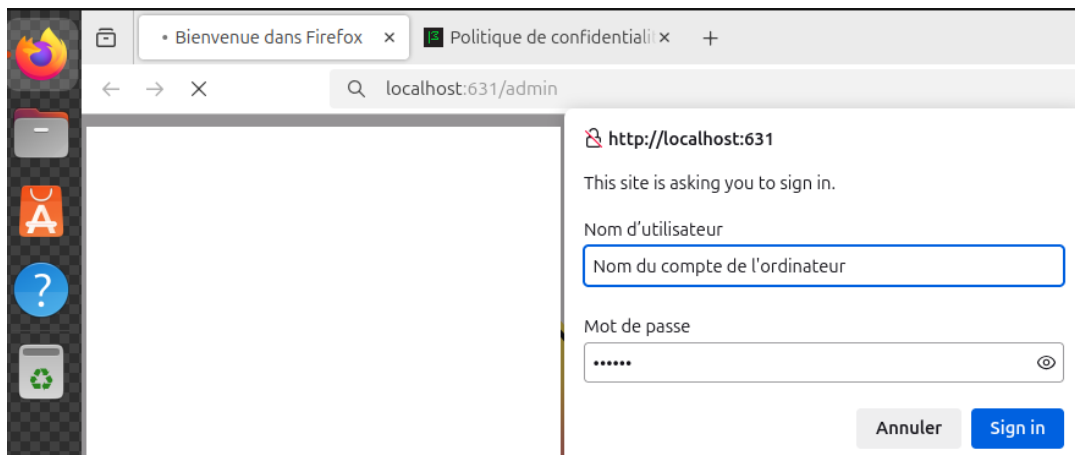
Bienvenue dans Firefox ×
Politique de confidentiali ×
+

localhost:631/admin

http://localhost:631

This site is asking you to sign in.

Nom d'utilisateur

Nom du compte de l'ordinateur

Mot de passe

••••••

Annuler

Sign in